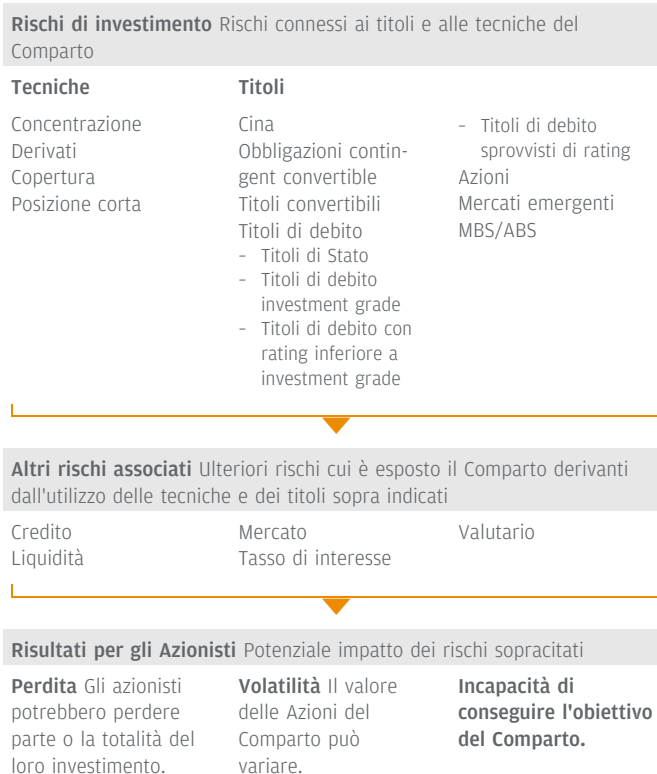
**Rischi di investimento** Rischi connessi ai titoli e alle tecniche del Comparto

**Tecniche**

Concentrazione
Derivati
Copertura
Posizione corta

**Titoli**

Cina
Obbligazioni contingent convertible
Titoli convertibili
Titoli di debito
- Titoli di Stato
- Titoli di debito investment grade
- Titoli di debito con rating inferiore a investment grade
- Titoli di debito sprovvisti di rating
Azioni
Mercati emergenti
MBS/ABS

**Altri rischi associati** Ulteriori rischi cui è esposto il Comparto derivanti dall'utilizzo delle tecniche e dei titoli sopra indicati

Credito
Liquidità

Mercato
Tasso di interesse

Valutario

**Risultati per gli Azionisti** Potenziale impatto dei rischi sopracitati

**Perdita** Gli azionisti potrebbero perdere parte o la totalità del loro investimento.

**Volatilità** Il valore delle Azioni del Comparto può variare.

**Incapacità di conseguire l'obiettivo del Comparto.**